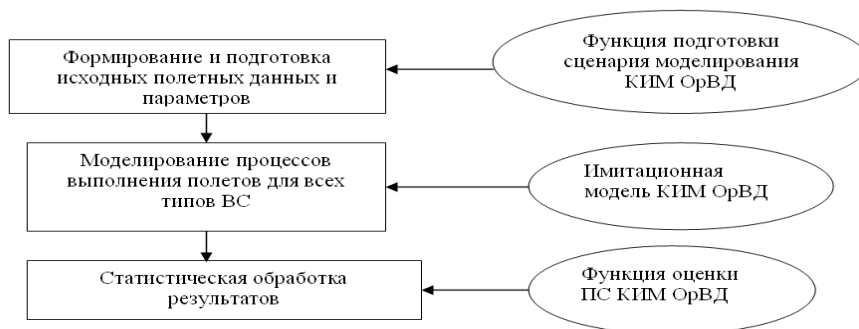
Формирование и подготовка исходных полетных данных и параметров

Функция подготовки сценария моделирования КИМ ОрВД

Моделирование процессов выполнения полетов для всех типов ВС

Имитационная модель КИМ ОрВД

Статистическая обработка результатов

Функция оценки ПС КИМ ОрВД